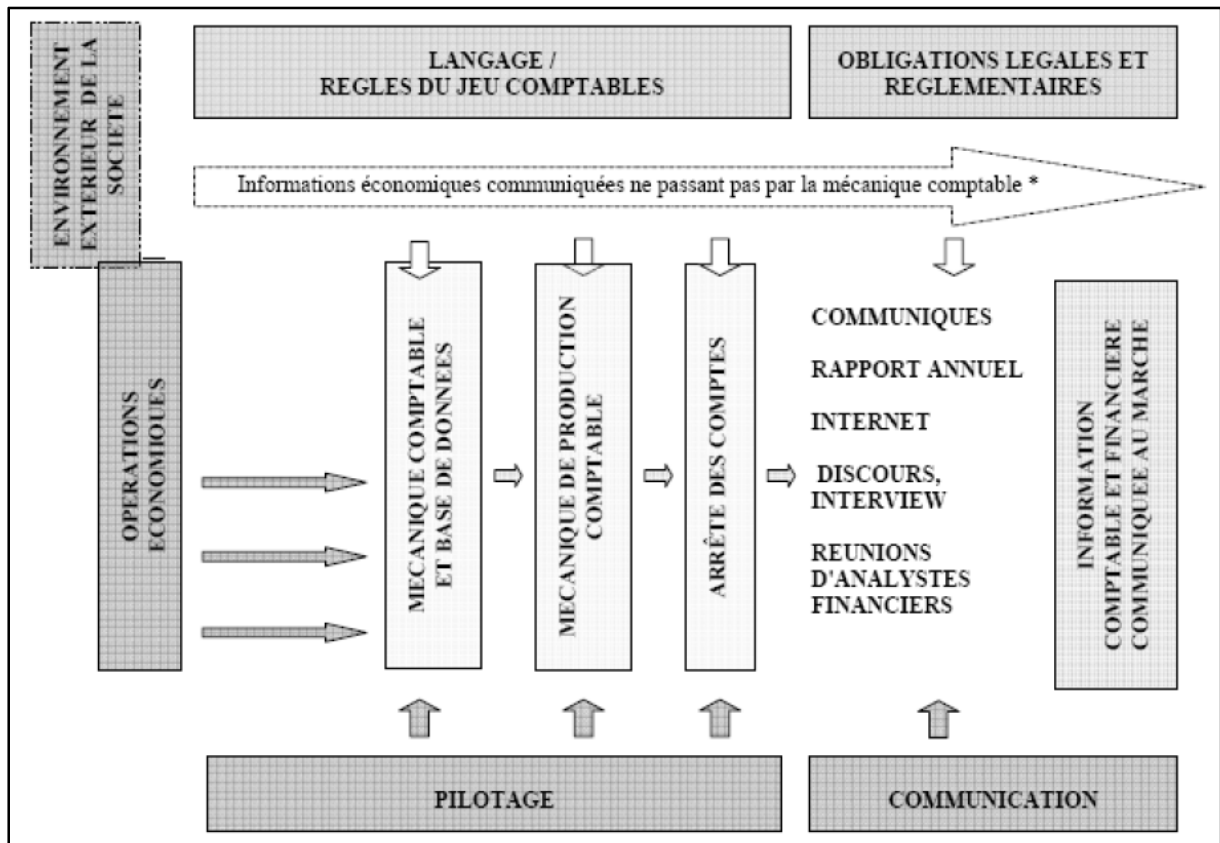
ENVIRONNEMENT EXTERIEUR DE LA SOCIETE

LANGAGE / REGLES DU JEU COMPTABLES

OBLIGATIONS LEGALES ET REGLEMENTAIRES

Informations économiques communiquées ne passant pas par la mécanique comptable *

OPERATIONS ECONOMIQUES

MECANIQUE COMPTABLE ET BASE DE DONNEES

MECANIQUE DE PRODUCTION COMPTABLE

ARRÊTE DES COMPTES

COMMUNIQUES

RAPPORT ANNUEL

INTERNET

DISCOURS, INTERVIEW

REUNIONS D'ANALYSTES FINANCIERS

INFORMATION COMPTABLE ET FINANCIERE COMMUNIQUEE AU MARCHE

PILOTAGE

COMMUNICATION